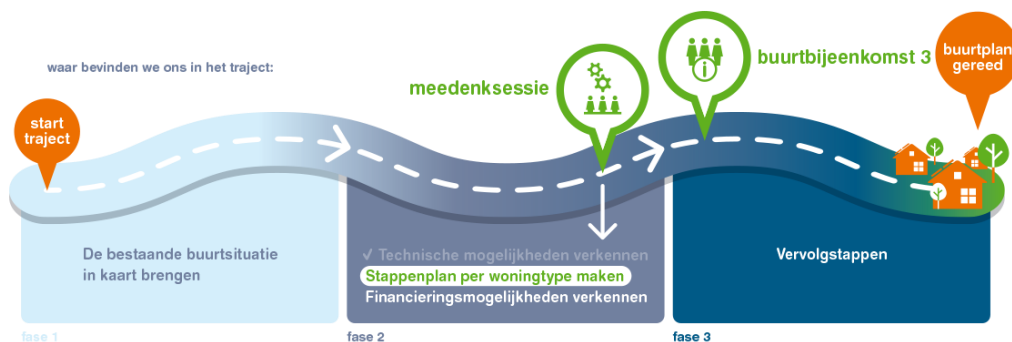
waar bevinden we ons in het traject:

start traject

meedenksessie

buurtbijeenkomst 3

buurtplan gereed

De bestaande buurtsituatie in kaart brengen

fase 1

✓ Technische mogelijkheden verkennen
Stappenplan per woningtype maken
Financieringsmogelijkheden verkennen

fase 2

Vervolgstappen

fase 3